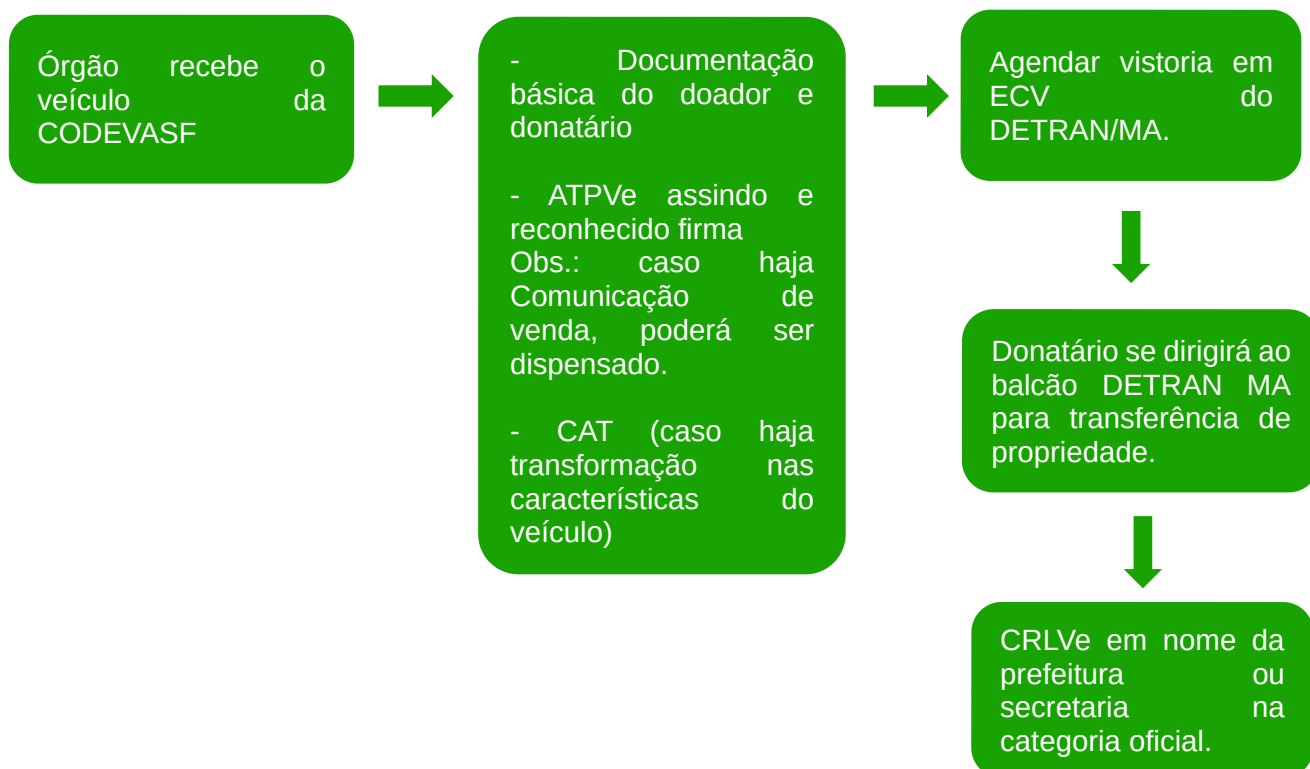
Órgão recebe o veículo da CODEVASF

- Documentação básica do doador e donatário

- ATPVe assindo e reconhecido firma
Obs.: caso haja Comunicação de venda, poderá ser dispensado.

- CAT (caso haja transformação nas características do veículo)

Agendar vistoria em ECV do DETRAN/MA.

Donatário se dirigirá ao balcão DETRAN MA para transferência de propriedade.

CRLVe em nome da prefeitura ou secretaria na categoria oficial.